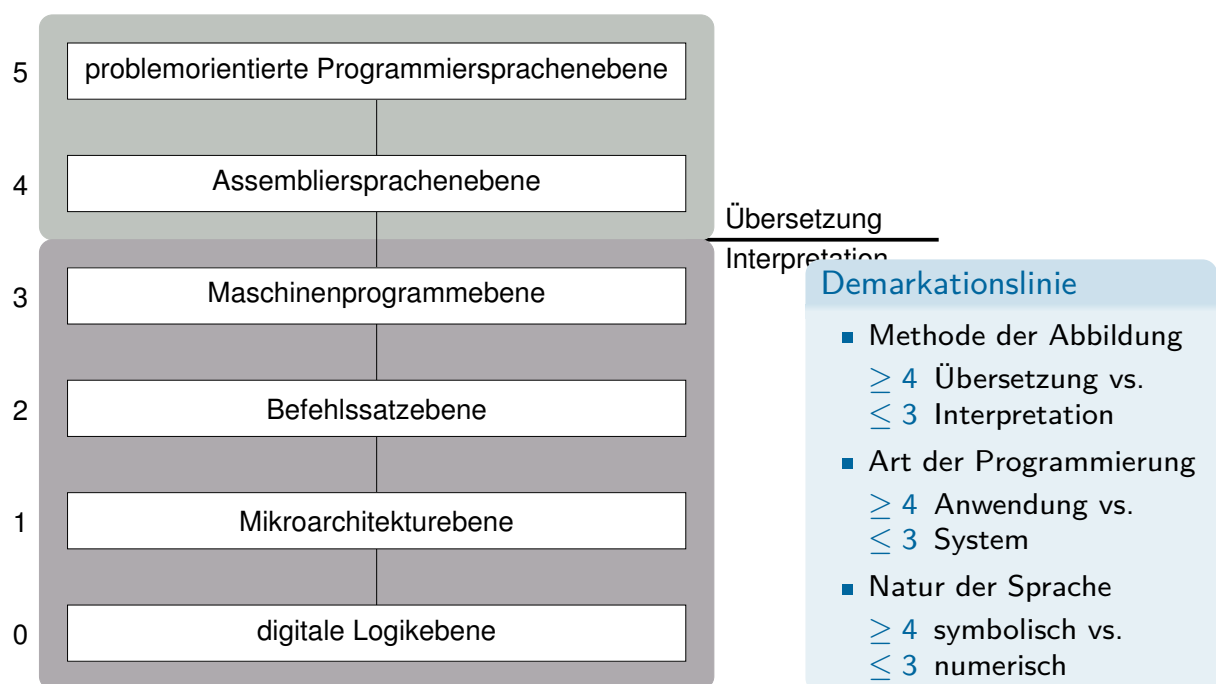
5 problemorientierte Programmiersprachenebene

4 Assembliersprachenebene

Übersetzung

Interpretation

3 Maschinenprogrammebene

2 Befehlssatzebene

1 Mikroarchitekturebene

0 digitale Logikebene

Demarkationslinie

- Methode der Abbildung
  $\geq 4$ Übersetzung vs.
  $\leq 3$ Interpretation
- Art der Programmierung
  $\geq 4$ Anwendung vs.
  $\leq 3$ System
- Natur der Sprache
  $\geq 4$ symbolisch vs.
  $\leq 3$ numerisch